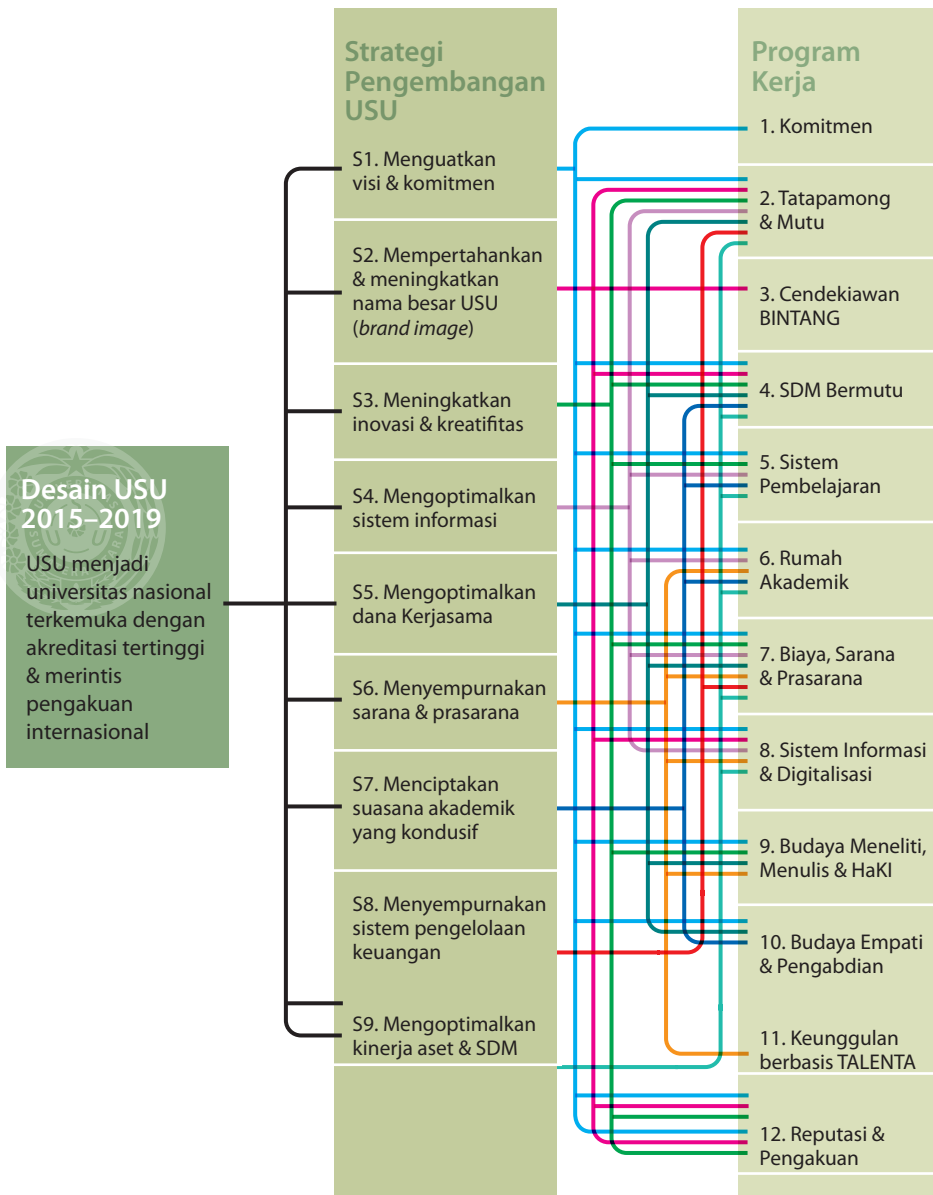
Desain USU 2015–2019

USU menjadi universitas nasional terkemuka dengan akreditasi tertinggi & merintis pengakuan internasional

Strategi Pengembangan USU

S1. Menguatkan visi & komitmen

S2. Mempertahankan & meningkatkan nama besar USU (brand image)

S3. Meningkatkan inovasi & kreatifitas

S4. Mengoptimalkan sistem informasi

S5. Mengoptimalkan dana Kerjasama

S6. Menyempurnakan sarana & prasarana

S7. Menciptakan suasana akademik yang kondusif

S8. Menyempurnakan sistem pengelolaan keuangan

S9. Mengoptimalkan kinerja aset & SDM

Program Kerja

1. Komitmen

2. Tatapamong & Mutu

3. Cendekiawan BINTANG

4. SDM Bermutu

5. Sistem Pembelajaran

6. Rumah Akademik

7. Biaya, Sarana & Prasarana

8. Sistem Informasi & Digitalisasi

9. Budaya Meneliti, Menulis & HaKI

10. Budaya Empati & Pengabdian

11. Keunggulan berbasis TALENTA

12. Reputasi & Pengakuan